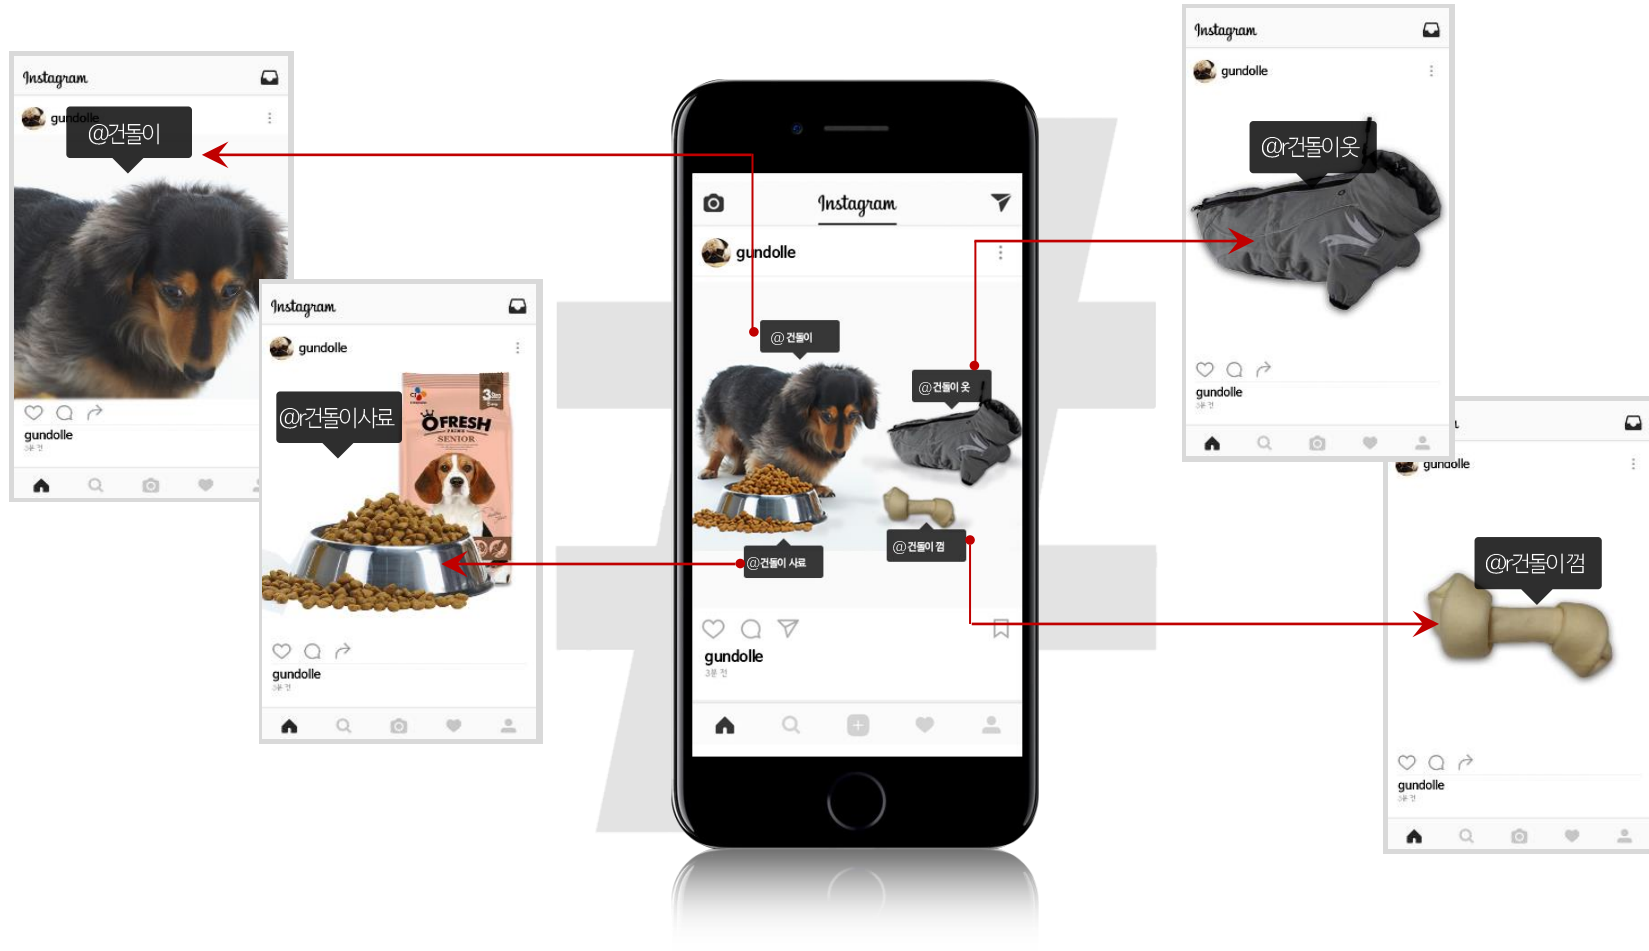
Instagram
gundolle
@건돌이
gundolle
3분 전

Instagram
gundolle
@건돌이사료
FRESH
SENIOR
gundolle
3분 전

Instagram
gundolle
@건돌이
@건돌이 옷
@건돌이 사료
@건돌이 껌
gundolle
3분 전

Instagram
gundolle
@건돌이옷
gundolle
3분 전

gundolle
@건돌이껌
gundolle
3분 전